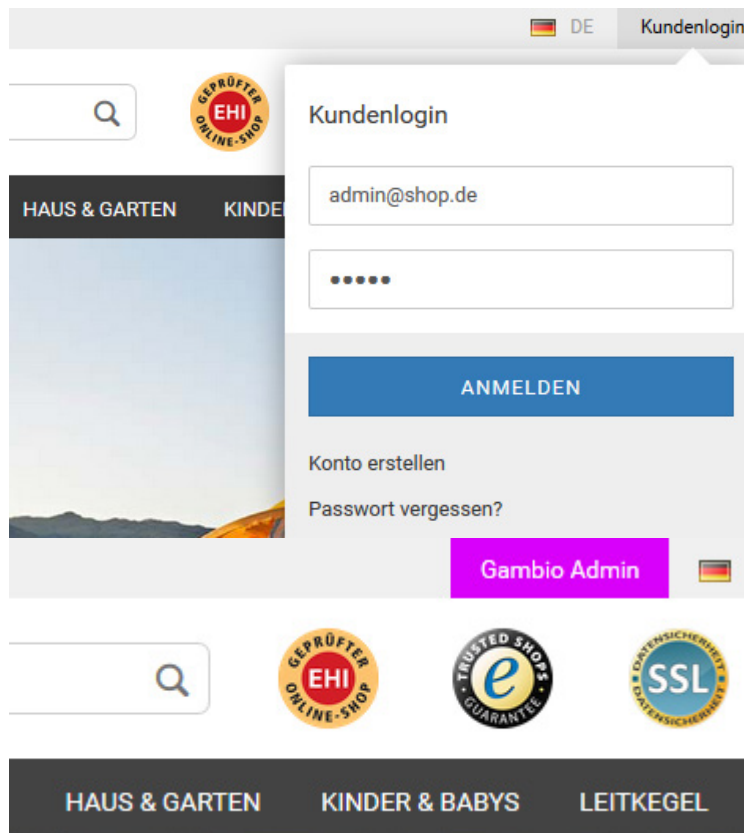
DE Kundenlogin

GEPRÜFTER EHI ONLINE-SHOP

Kundenlogin

admin@shop.de

•••••

ANMELDEN

Konto erstellen

Passwort vergessen?

HAUS & GARTEN KINDE

Gambio Admin

GEPRÜFTER EHI ONLINE-SHOP

TRUSTED SHOPS $e$ GUARANTEE

DATENSICHERHEIT SSL DATENSICHERHEIT

HAUS & GARTEN KINDER & BABYS LEITKEGEL